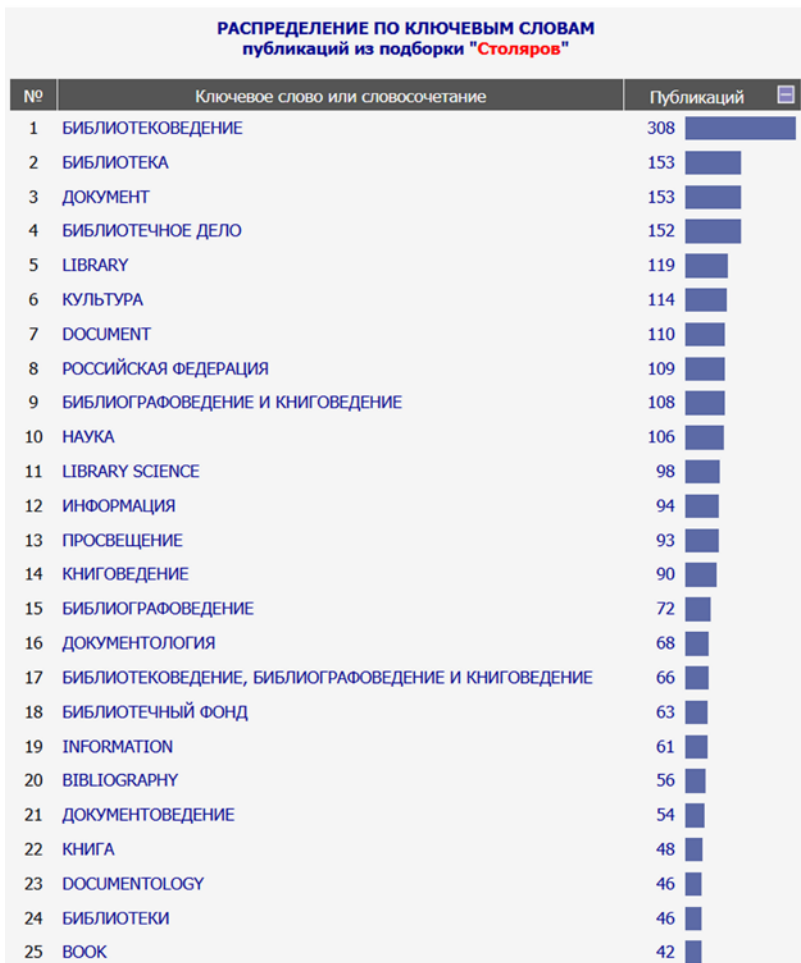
РАСПРЕДЕЛЕНИЕ ПО КЛЮЧЕВЫМ СЛОВАМ
публикаций из подборки "Столяров"

| № | Ключевое слово или словосочетание | Публикаций |
|---|---|---|
| 1 | БИБЛИОТЕКОВЕДЕНИЕ | 308 |
| 2 | БИБЛИОТЕКА | 153 |
| 3 | ДОКУМЕНТ | 153 |
| 4 | БИБЛИОТЕЧНОЕ ДЕЛО | 152 |
| 5 | LIBRARY | 119 |
| 6 | КУЛЬТУРА | 114 |
| 7 | DOCUMENT | 110 |
| 8 | РОССИЙСКАЯ ФЕДЕРАЦИЯ | 109 |
| 9 | БИБЛИОГРАФОВЕДЕНИЕ И КНИГОВЕДЕНИЕ | 108 |
| 10 | НАУКА | 106 |
| 11 | LIBRARY SCIENCE | 98 |
| 12 | ИНФОРМАЦИЯ | 94 |
| 13 | ПРОСВЕЩЕНИЕ | 93 |
| 14 | КНИГОВЕДЕНИЕ | 90 |
| 15 | БИБЛИОГРАФОВЕДЕНИЕ | 72 |
| 16 | ДОКУМЕНТОЛОГИЯ | 68 |
| 17 | БИБЛИОТЕКОВЕДЕНИЕ, БИБЛИОГРАФОВЕДЕНИЕ И КНИГОВЕДЕНИЕ | 66 |
| 18 | БИБЛИОТЕЧНЫЙ ФОНД | 63 |
| 19 | INFORMATION | 61 |
| 20 | BIBLIOGRAPHY | 56 |
| 21 | ДОКУМЕНТОВЕДЕНИЕ | 54 |
| 22 | КНИГА | 48 |
| 23 | DOCUMENTOLOGY | 46 |
| 24 | БИБЛИОТЕКИ | 46 |
| 25 | BOOK | 42 |